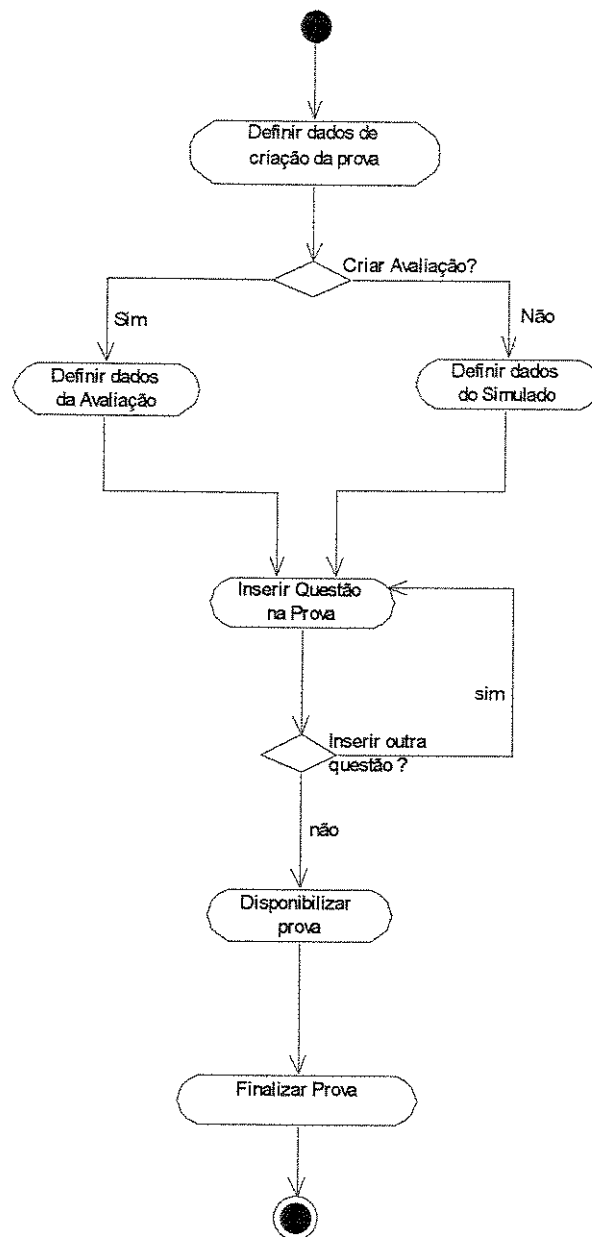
Definir dados de criação da prova

Criar Avaliação?

Sim

Não

Definir dados da Avaliação

Definir dados do Simulado

Inserir Questão na Prova

sim

Inserir outra questão ?

não

Disponibilizar prova

Finalizar Prova